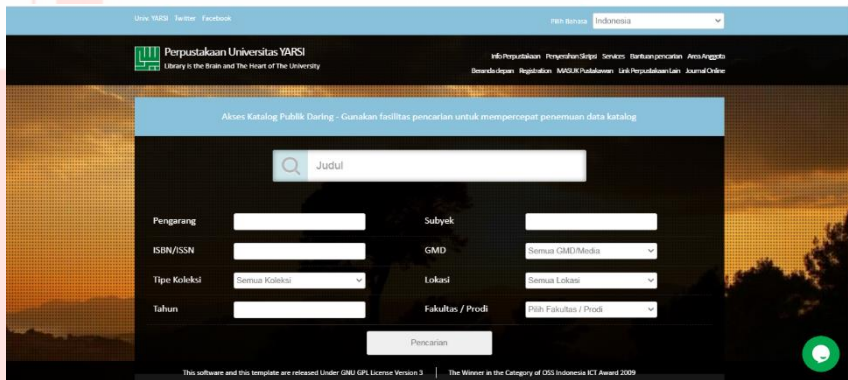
Univ. YARSI Twitter Facebook

Pilih Bahasa Indonesia

Perpustakaan Universitas YARSI
Library is the Brain and The Heart of The University

Info Perpustakaan Penyerahan Skripsi Services Bantuan pencarian Area Anggota
Beranda depan Registration MASUK Pustakawan Link Perpustakaan Lain Journal Online

Akses Katalog Publik Daring - Gunakan fasilitas pencarian untuk mempercepat penemuan data katalog

Judul

Pengarang

Subyek

ISBN/ISSN

GMD

Semua GMD/Media

Tipe Koleksi

Semua Koleksi

Lokasi

Semua Lokasi

Tahun

Fakultas / Prodi

Pilih Fakultas / Prodi

Pencarian

This software and this template are released Under GNU GPL License Version 3 | The Winner in the Category of OSS Indonesia ICT Award 2009